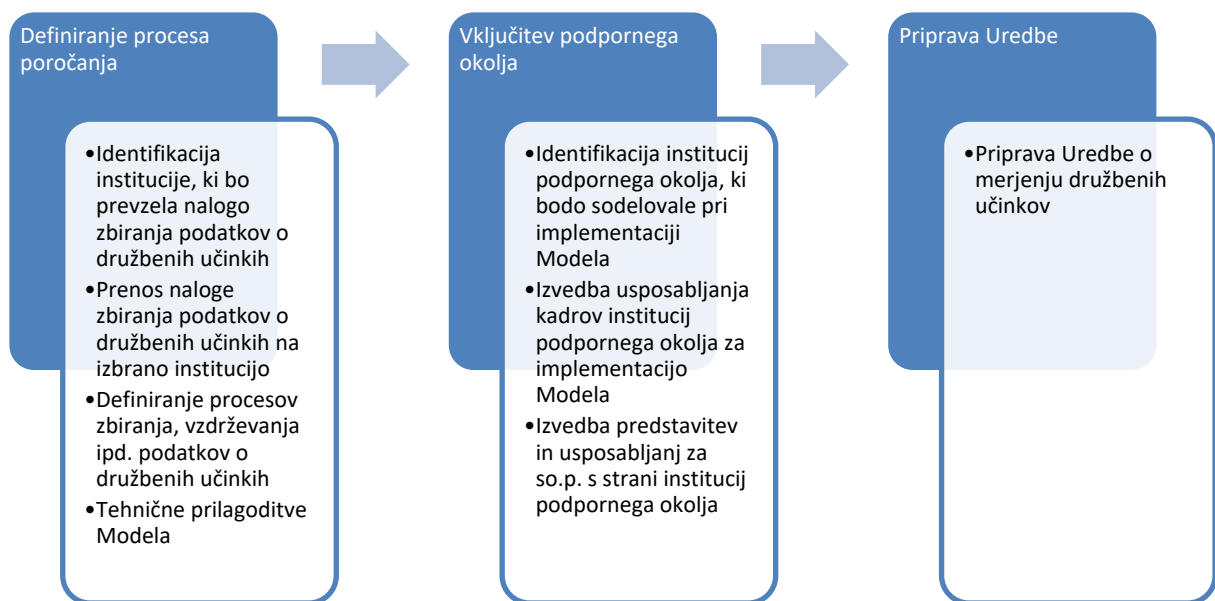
Definiranje procesa poročanja

•Identifikacija institucije, ki bo prevzela nalogo zbiranja podatkov o družbenih učinkih
•Prenos naloge zbiranja podatkov o družbenih učinkih na izbrano institucijo
•Definiranje procesov zbiranja, vzdrževanja ipd. podatkov o družbenih učinkih
•Tehnične prilagoditve Modela

Vključitev podpornega okolja

•Identifikacija institucij podpornega okolja, ki bodo sodelovale pri implementaciji Modela
•Izvedba usposabljanja kadrov institucij podpornega okolja za implementacijo Modela
•Izvedba predstavitev in usposabljanj za so.p. s strani institucij podpornega okolja

Priprava Uredbe

•Priprava Uredbe o merjenju družbenih učinkov